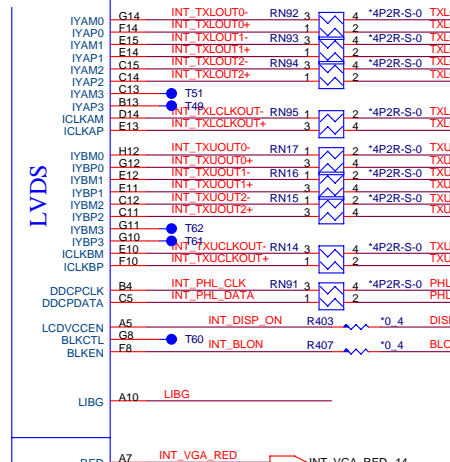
LVDS

IYAM0 G14 INT_TXLOUT0- RN92 3 4 *4P2R-S-0 TXL
IYAP0 F14 INT_TXLOUT0+ 1 2 TXL
IYAM1 E15 INT_TXLOUT1- RN93 3 4 *4P2R-S-0 TXL
IYAP1 E14 INT_TXLOUT1+ 1 2 TXL
IYAM2 C15 INT_TXLOUT2- RN94 3 4 *4P2R-S-0 TXL
IYAP2 C14 INT_TXLOUT2+ 1 2 TXL
IYAM3 C13 T51
IYAP3 B13 T49
ICLKAM D14 INT_TXLCLKOUT- RN95 1 2 *4P2R-S-0 TXL
ICLKAP E13 INT_TXLCLKOUT+ 3 4 TXL

IYBM0 H12 INT_TXUOUT0- RN17 1 2 *4P2R-S-0 TXU
IYBP0 G12 INT_TXUOUT0+ 3 4 TXU
IYBM1 E12 INT_TXUOUT1- RN16 1 2 *4P2R-S-0 TXU
IYBP1 E11 INT_TXUOUT1+ 3 4 TXU
IYBM2 C12 INT_TXUOUT2- RN15 1 2 *4P2R-S-0 TXU
IYBP2 C11 INT_TXUOUT2+ 3 4 TXU
IYBM3 G11 T62
IYBP3 G10 T61
ICLKBM E10 INT_TXUCLKOUT- RN14 3 4 *4P2R-S-0 TXU
ICLKBP F10 INT_TXUCLKOUT+ 1 2 TXU

DDCPCLK B4 INT_PHL_CLK RN91 3 4 *4P2R-S-0 PHL
DDCPDATA C5 INT_PHL_DATA 1 2 PHL

LCDVCCEN A5 INT_DISP_ON R403 *0_4 DISI
BLKCTL G8 T60
BLKEN F8 INT_BLON R407 *0_4 BLO

LIBG A10 LIBG

RED A7 INT_VGA_RED INT_VGA_RED 14